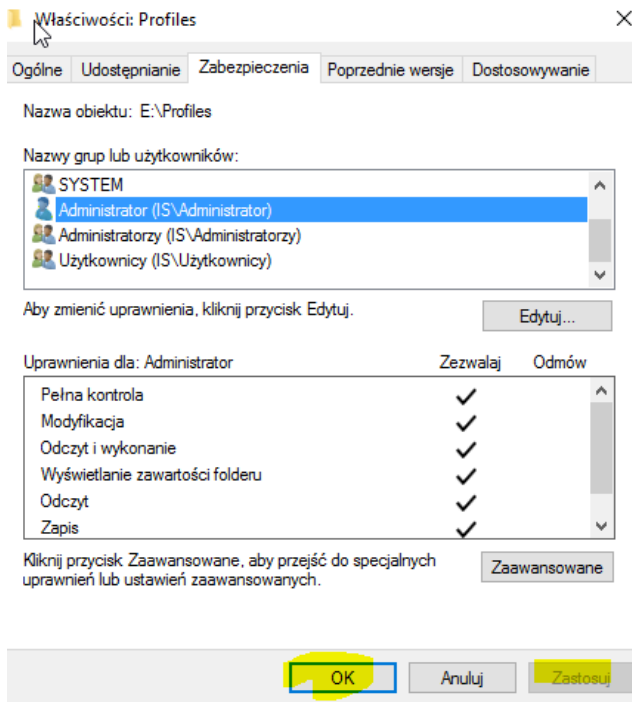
Właściwości: Profiles

Ogólne | Udostępnianie | Zabezpieczenia | Poprzednie wersje | Dostosowywanie

Nazwa obiektu: E:\Profiles

Nazwy grup lub użytkowników:

SYSTEM
Administrator (IS\Administrator)
Administratorzy (IS\Administratorzy)
Użytkownicy (IS\Użytkownicy)

Aby zmienić uprawnienia, kliknij przycisk Edytuj.

Edytuj...

| Uprawnienia dla: Administrator | Zezwalaj | Odmów |
|---|---|---|
| Pełna kontrola | ✓ | |
| Modyfikacja | ✓ | |
| Odczyt i wykonanie | ✓ | |
| Wyświetlanie zawartości folderu | ✓ | |
| Odczyt | ✓ | |
| Zapis | ✓ | |

Kliknij przycisk Zaawansowane, aby przejść do specjalnych uprawnień lub ustawień zaawansowanych.

Zaawansowane

OK | Anuluj | Zastosuj